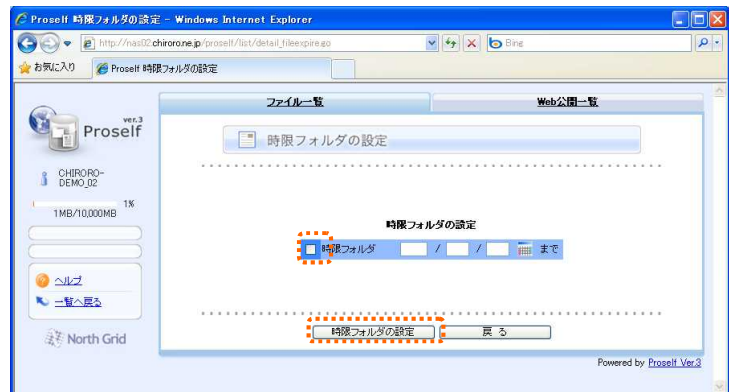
Proself 時限フォルダの設定 - Windows Internet Explorer

http://nas02.chiroro.ne.jp/proself/list/detail_fileexpire.go

Bing

お気に入り

Proself 時限フォルダの設定

ver.3
Proself

CHIRORO-DEMO_02

1%
1MB/10,000MB

ヘルプ
一覧へ戻る

North Grid

ファイル一覧

Web公開一覧

時限フォルダの設定

時限フォルダの設定

時限フォルダ / / まで

時限フォルダの設定

戻る

Powered by Proself Ver.3